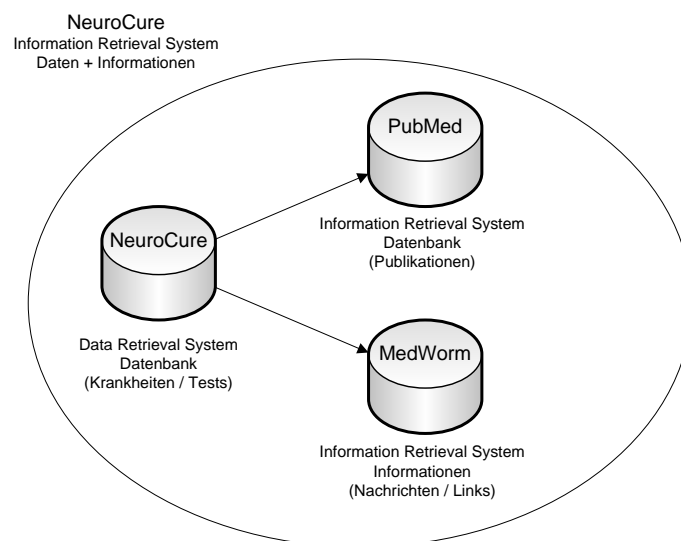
NeuroCure
Information Retrieval System
Daten + Informationen

PubMed

Information Retrieval System
Datenbank
(Publikationen)

NeuroCure

Data Retrieval System
Datenbank
(Krankheiten / Tests)

MedWorm

Information Retrieval System
Informationen
(Nachrichten / Links)